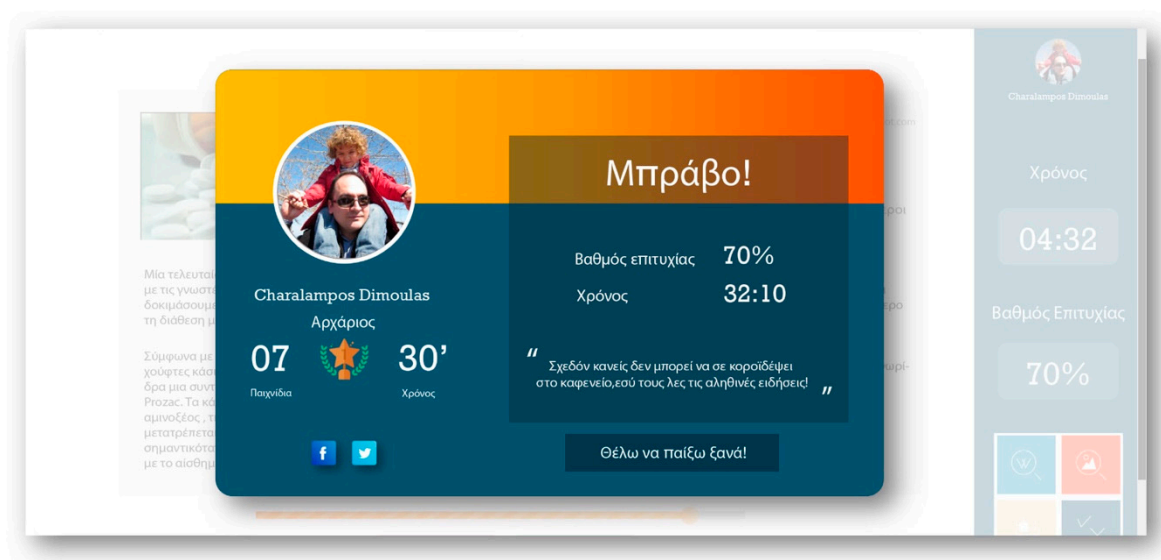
Charalampos Dimoulas

Αρχάριος

07

Παιχνίδια

30’

Χρόνος

f

Μπράβο!

Βαθμός επιτυχίας 70%

Χρόνος 32:10

“ Σχεδόν κανείς δεν μπορεί να σε κοροϊδέψει στο καφενείο,εσύ τους λες τις αληθινές ειδήσεις! ”

Θέλω να παίξω ξανά!

Charalampos Dimoulas

Χρόνος

04:32

Βαθμός Επιτυχίας

70%

Μία τελευταί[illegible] με τις γνωστ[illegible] δοκιμάσουμ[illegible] τη διάθεση μ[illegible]

Σύμφωνα με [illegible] χούφτες κάσ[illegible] δρα μια συντ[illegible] Prozac. Τα κά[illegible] αμνοξέος , τ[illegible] μετατρέπετα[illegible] σημαντικότα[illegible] με το αίσθημ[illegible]